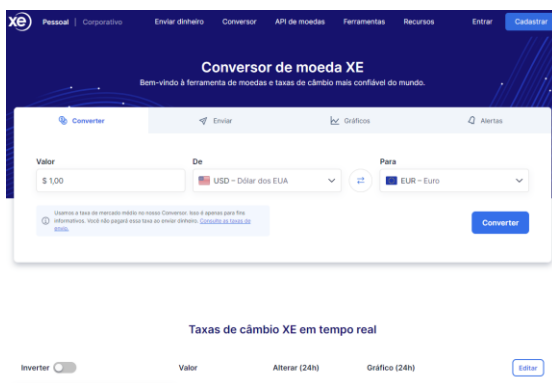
xe Pessoal | Corporativo Enviar dinheiro Conversor API de moedas Ferramentas Recursos Entrar Cadastrar

Conversor de moeda XE

Bem-vindo à ferramenta de moedas e taxas de câmbio mais confiável do mundo.

Converter Enviar Gráficos Alertas

Valor
$ 1,00

De
USD – Dólar dos EUA

Para
EUR – Euro

Usamos a taxa de mercado médio no nosso Conversor. Isso é apenas para fins informativos. Você não pagará essa taxa ao enviar dinheiro. Consulte as taxas de envio.

Converter

Taxas de câmbio XE em tempo real

Inverter Valor Alterar (24h) Gráfico (24h) Editar